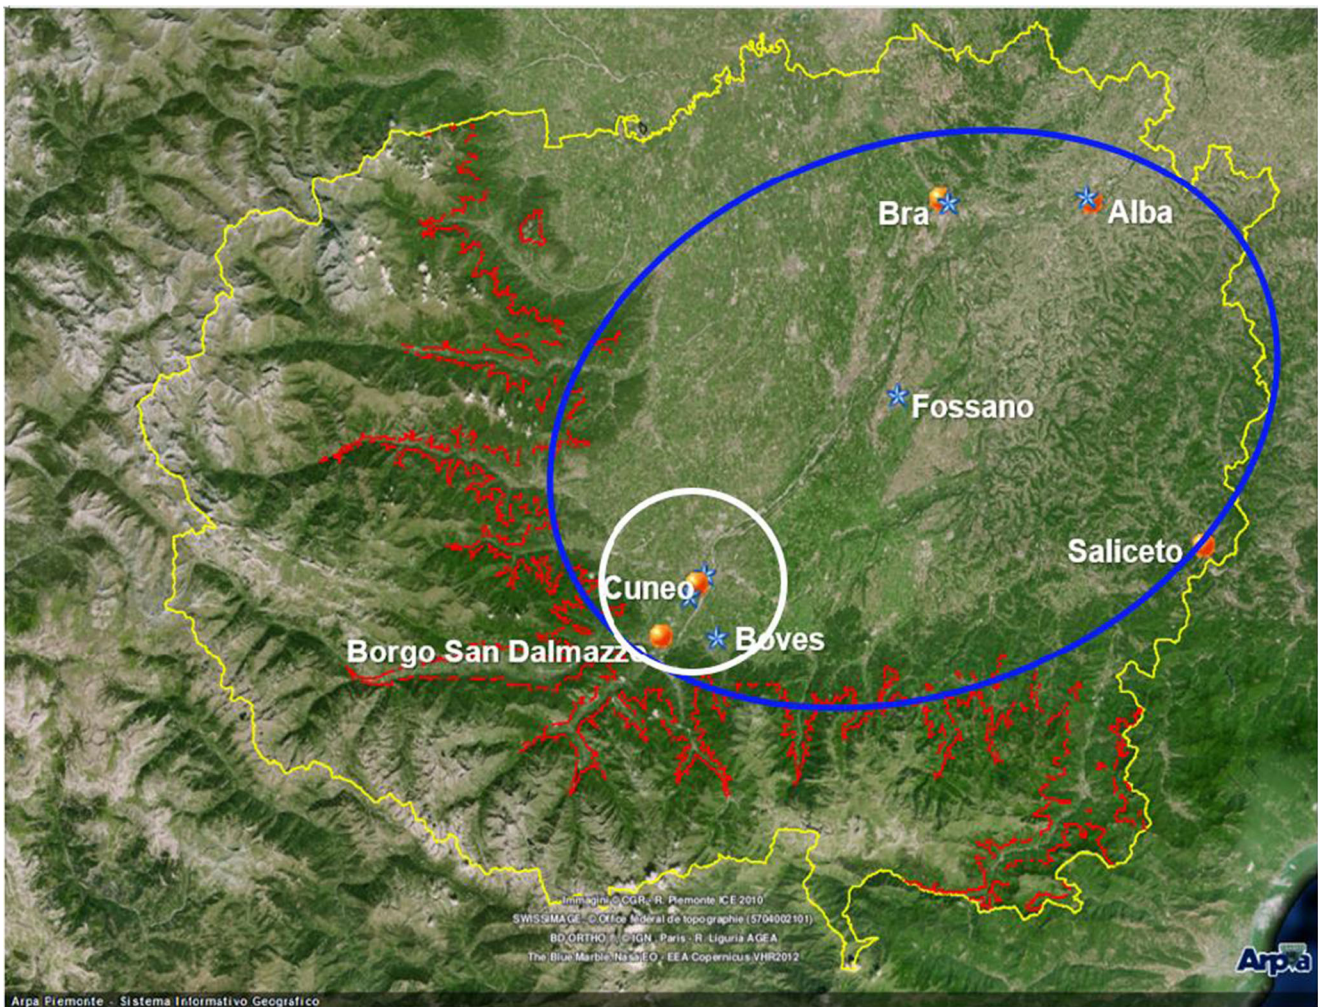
Bra
Alba
Fossano
Saliceto
Cuneo
Boves
Borgo San Dalmazzo

Immagini © CGR, R. Piemonte ICE 2010
SWISSIMAGE © Office fédéral de topographie (5704002101)
BD ORTHO © IGN, Paris - R. Liguria AGEA
The Blue Marble: Nasa EO - EEA Copernicus VHR2012

Arpa

Arpa Piemonte - Sistema Informativo Geografico